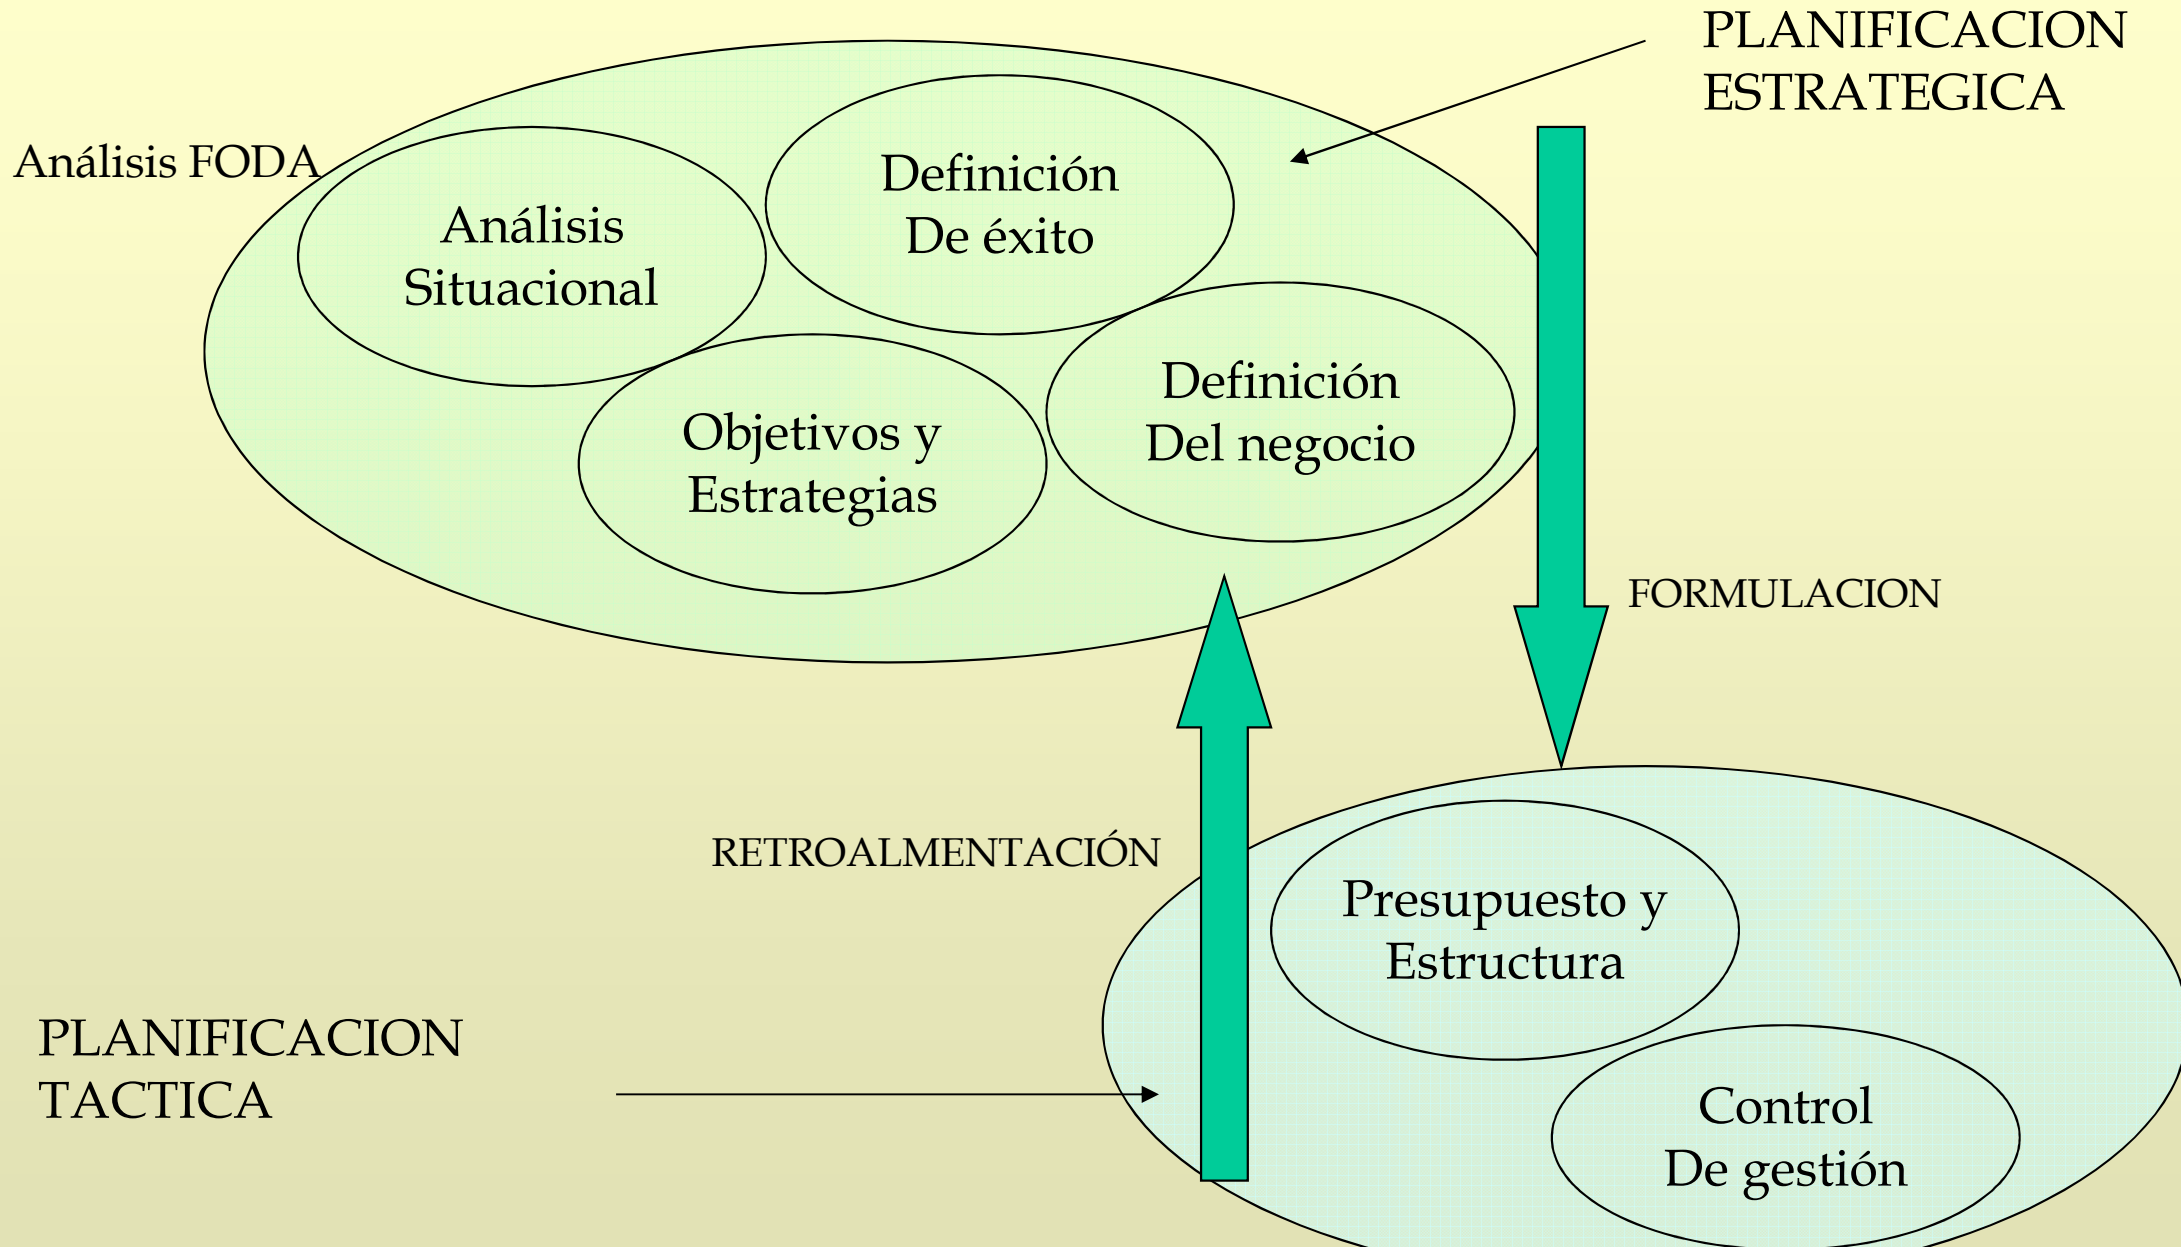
PLANIFICACION ESTRATEGICA

Análisis FODA

Análisis Situacional

Definición De éxito

Objetivos y Estrategias

Definición Del negocio

FORMULACION

RETROALMENTACIÓN

Presupuesto y Estructura

Control De gestión

PLANIFICACION TACTICA